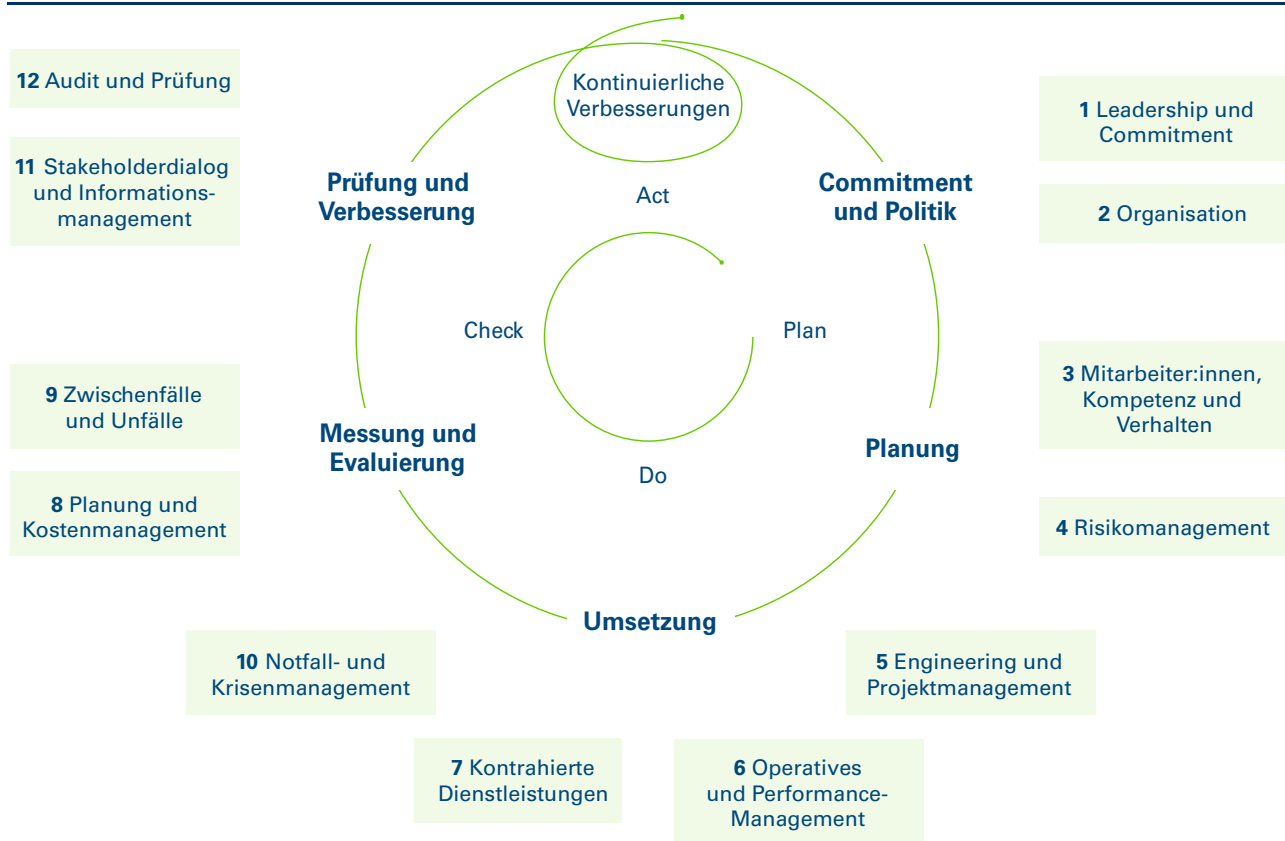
12 Audit und Prüfung

11 Stakeholderdialog und Informationsmanagement

Kontinuierliche Verbesserungen

1 Leadership und Commitment

2 Organisation

Prüfung und Verbesserung

Act

Commitment und Politik

Check

Plan

Do

9 Zwischenfälle und Unfälle

Messung und Evaluierung

Planung

3 Mitarbeiter:innen, Kompetenz und Verhalten

8 Planung und Kostenmanagement

4 Risikomanagement

Umsetzung

10 Notfall- und Krisenmanagement

5 Engineering und Projektmanagement

7 Kontrahierte Dienstleistungen

6 Operatives und Performance-Management